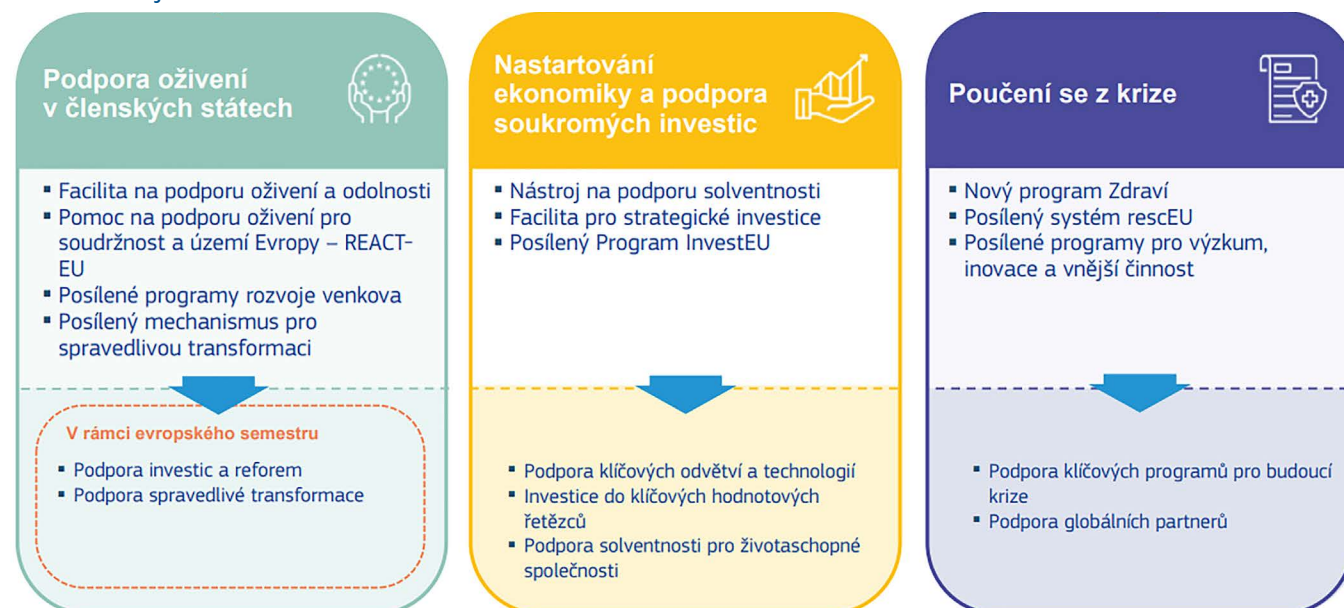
Podpora oživení v členských státech

- Facilita na podporu oživení a odolnosti
- Pomoc na podporu oživení pro soudržnost a území Evropy – REACT-EU
- Posílené programy rozvoje venkova
- Posílený mechanismus pro spravedlivou transformaci

V rámci evropského semestru

- Podpora investic a reforem
- Podpora spravedlivé transformace

Nastartování ekonomiky a podpora soukromých investic

- Nástroj na podporu solventnosti
- Facilita pro strategické investice
- Posílený Program InvestEU

- Podpora klíčových odvětví a technologií
- Investice do klíčových hodnotových řetězců
- Podpora solventnosti pro životaschopné společnosti

Poučení se z krize

- Nový program Zdraví
- Posílený systém rescEU
- Posílené programy pro výzkum, inovace a vnější činnost

- Podpora klíčových programů pro budoucí krize
- Podpora globálních partnerů